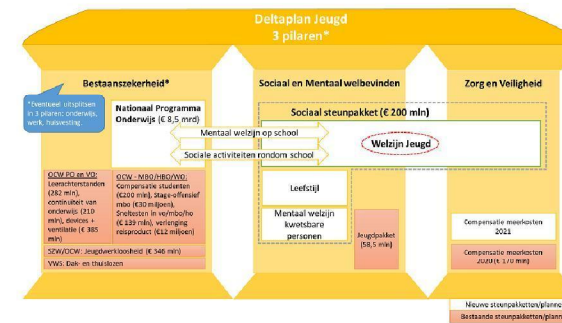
Deltaplan Jeugd
3 pilaren*

Bestaanszekerheid*

*Eventueel uitsplitsen in 3 pijlers: onderwijs, werk, huisvesting

Nationaal Programma Onderwijs (€ 8,5 mrd)

Sociaal en Mentaal welbevinden

Sociaal steunpakket (€ 200 mln)

Zorg en Veiligheid

Mentaal welzijn op school

Sociale activiteiten rondom school

Welzijn Jeugd

OCW PO en VO: Leerachterstanden (282 mln), continuiteit van onderwijs (210 mln), devices + ventilatie (€ 385 mln)

OCW - MBO/HBO/WO: Compensatie studenten (€200 mln), Stage-offensief mbo (€30 miljoen), Sneltesten in vo/mbo/ho (€ 139 mln), verlenging reisproduct (€12 miljoen)

Leefstijl

Mentaal welzijn kwetsbare personen

Jeugdpakket (58,5 mln)

Compensatie meerkosten 2021

Compensatie meerkosten 2020 (€ 170 mln)

SZW/OCW: Jeugdwerkloosheid (€ 346 mln)

VWS: Dak- en thuislozen

Nieuwe steunpakketten/plann

Bestaande steunpakketten/plann